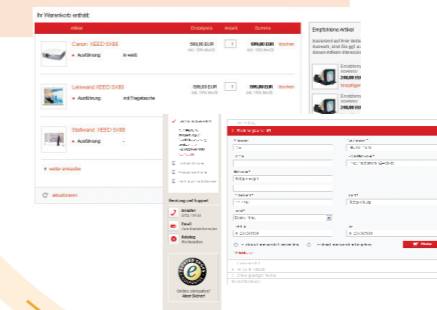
Ihr Warenkorb enthält:

| Artikel | Einzelpreis | Anzahl | Summe | |
|---|---|---|---|---|
| Canon XEED SX80 Ausführung: in weiß | 599,00 EUR inkl. 19% MwSt. | 1 | 599,00 EUR inkl. 19% MwSt. | löschen |
| Leinwand XEED SX80 Ausführung: mit Tragetasche | 599,00 EUR inkl. 19% MwSt. | 1 | 599,00 EUR inkl. 19% MwSt. | löschen |
| Stellwand XEED SX80 Ausführung: - | 599,00 EUR inkl. 19% MwSt. | 1 | 599,00 EUR inkl. 19% MwSt. | löschen |

+ weiter einkaufen

aktualisieren

Empfohlene Artikel

Beratung und Support

Anrufen

Email

Katalog

Online einkaufen! aber Sicher!

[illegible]

Weiter